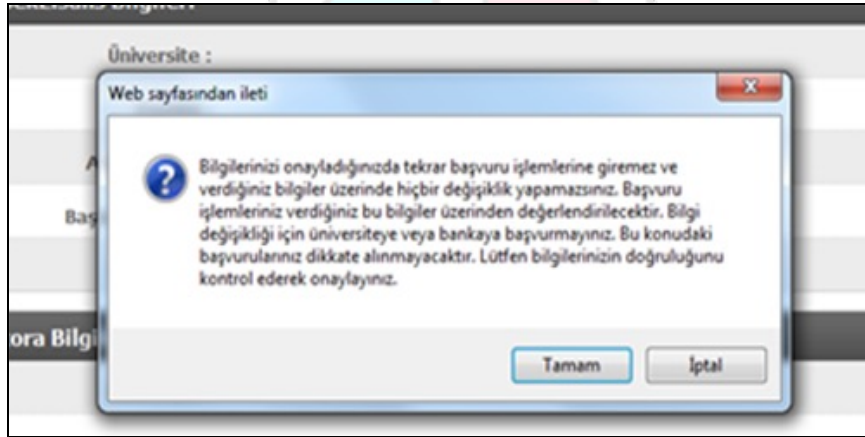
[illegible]

Üniversite :

A

Baş

ora Bilgi

Web sayfasından ileti

x

Bilgilerinizi onayladığınızda tekrar başvuru işlemlerine giremez ve verdiğiniz bilgiler üzerinde hiçbir değişiklik yapamazsınız. Başvuru işlemleriniz verdiğiniz bu bilgiler üzerinden değerlendirilecektir. Bilgi değişikliği için üniversiteye veya bankaya başvurmayınız. Bu konudaki başvurularınız dikkate alınmayacaktır. Lütfen bilgilerinizin doğruluğunu kontrol ederek onaylayınız.

Tamam

İptal